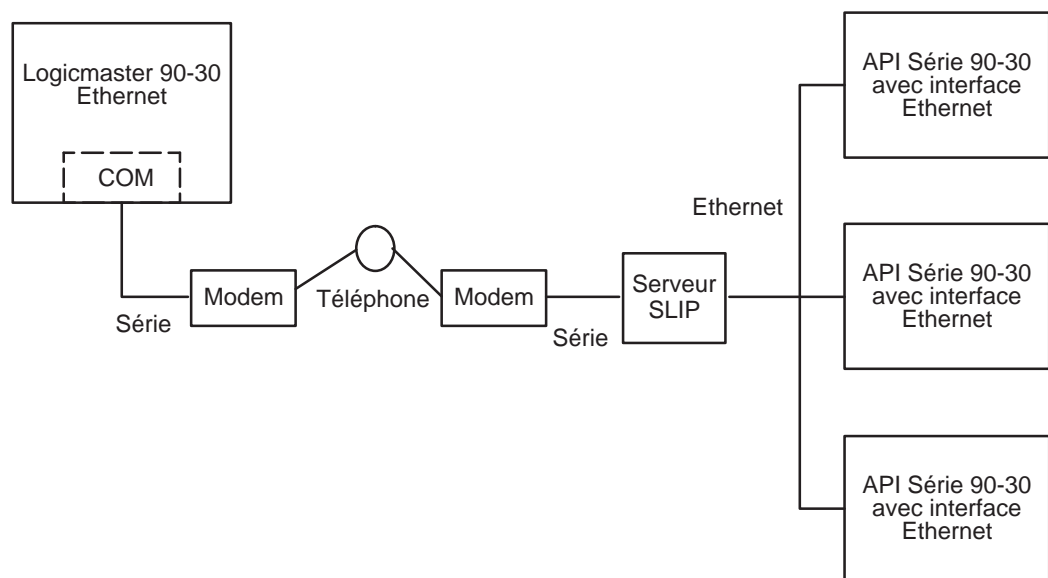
Logicmaster 90-30
Ethernet

COM

Série

Modem

Téléphone

Modem

Série

Serveur
SLIP

Ethernet

API Série 90-30
avec interface
Ethernet

API Série 90-30
avec interface
Ethernet

API Série 90-30
avec interface
Ethernet